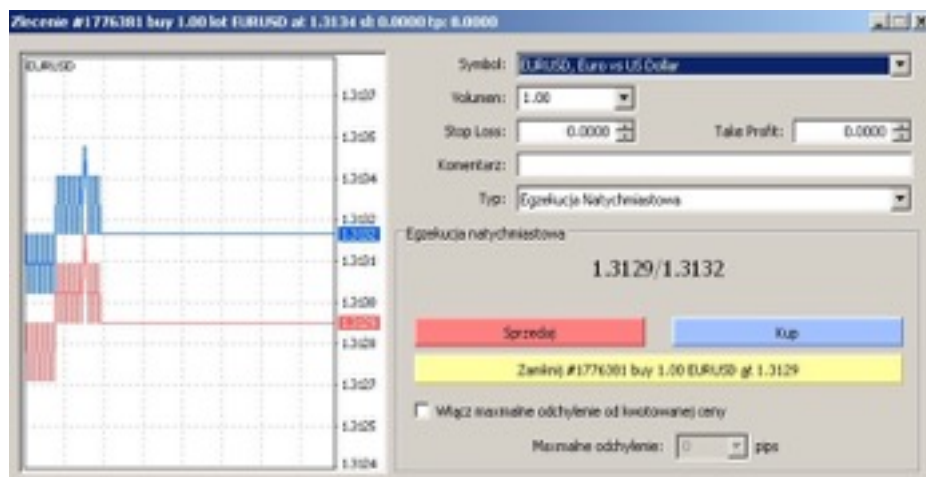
Zlecenie #1776381 buy 1.00 lot EURUSD at 1.3134 sl 0.0000 tp 0.0000

EURUSD

1.3137
1.3135
1.3134
1.3132
1.3132
1.3131
1.3130
1.3129
1.3128
1.3127
1.3125
1.3124

Symbol: EURUSD, Euro vs US Dollar
Volumen: 1.00
Stop Loss: 0.0000
Take Profit: 0.0000
Komentarz:
Typ: Egzekucja Natychmiastowa

Egzekucja natychmiastowa

1.3129/1.3132

Sprzedaj
Kup

Zamknij #1776381 buy 1.00 EURUSD at 1.3129

Włącz maxymalne odchylenie od kwotowanej ceny

Maxymalne odchylenie: 0 pips